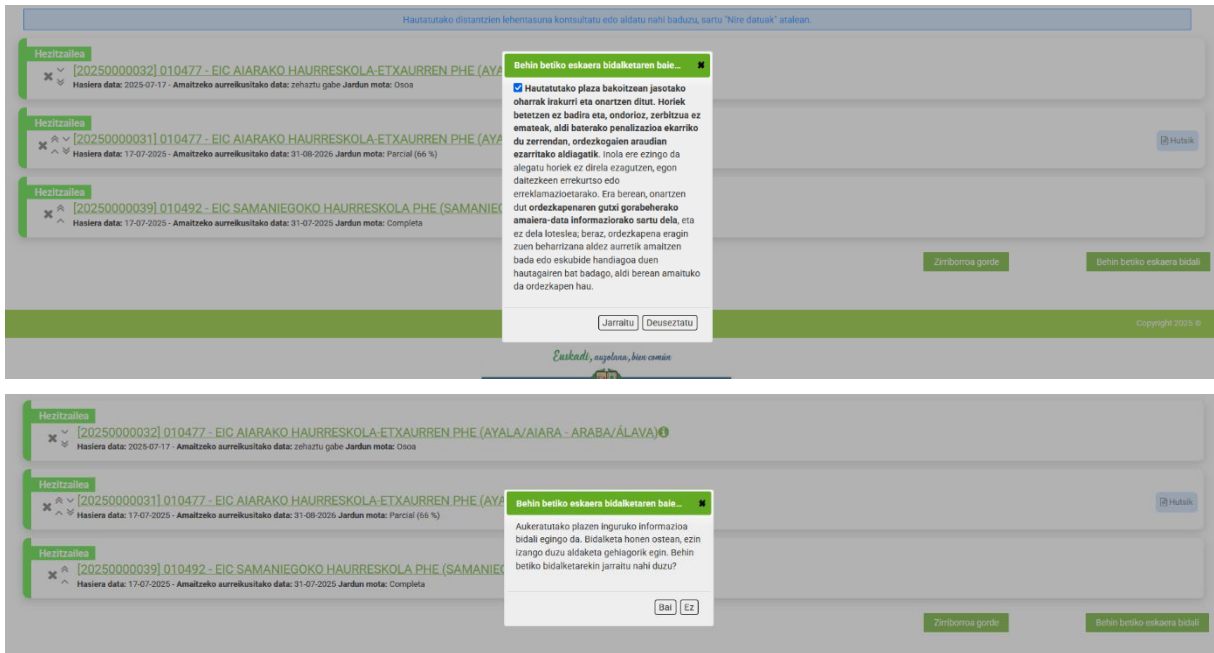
Hautatutako distantzien lehentasuna kontsultatu edo aldatu nahi baduzu, sartu "Nire datuak" atalean.

Hezitzailea
[20250000032] 010477 - EIC AIARAKO HAURRESKOLA-ETXAURREN PHE (AYA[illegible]
Hasiera data: 2025-07-17 - Amaitzeko aurreikusitako data: zehaztu gabe Jardun mota: Osoa

Hezitzailea
[20250000031] 010477 - EIC AIARAKO HAURRESKOLA-ETXAURREN PHE (AYA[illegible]
Hasiera data: 17-07-2025 - Amaitzeko aurreikusitako data: 31-08-2026 Jardun mota: Parcial (66 %)

Hutsik

Hezitzailea
[20250000039] 010492 - EIC SAMANIEGOKO HAURRESKOLA PHE (SAMANIEG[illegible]
Hasiera data: 17-07-2025 - Amaitzeko aurreikusitako data: 31-07-2025 Jardun mota: Completa

Behin betiko eskaera bidalketaren baie...

Hautatutako plaza bakoitzean jasotako oharrak irakurri eta onartzen ditut. Horiek betetzen ez badira eta, ondorioz, zerbitzua ez emateak, aldi baterako penalizazioa ekarriko du zerrendan, ordezkogaien araudian ezarritako aldiagatik. Inola ere ezingo da alegatu horiek ez direla ezagutzen, egon daitezkeen errekurtso edo erreklamazioetarako. Era berean, onartzen dut ordezkapenaren gutxi gorabeherako amaiera-data informaziorako sartu dela, eta ez dela loteslea; beraz, ordezkapena eragin zuen beharrizana aldez aurretik amaitzen bada edo eskubide handiagoa duen hautagairen bat badago, aldi berean amaituko da ordezkapen hau.

Jarraitu Deuseztatu

Zirriborroa gorde
Behin betiko eskaera bidali

Copyright 2025 ©

Euskadi, auzolana, bien común

Hezitzailea
[20250000032] 010477 - EIC AIARAKO HAURRESKOLA-ETXAURREN PHE (AYALA/AIARA - ARABA/ÁLAVA)
Hasiera data: 2025-07-17 - Amaitzeko aurreikusitako data: zehaztu gabe Jardun mota: Osoa

Hezitzailea
[20250000031] 010477 - EIC AIARAKO HAURRESKOLA-ETXAURREN PHE (AYA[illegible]
Hasiera data: 17-07-2025 - Amaitzeko aurreikusitako data: 31-08-2026 Jardun mota: Parcial (66 %)

Hutsik

Hezitzailea
[20250000039] 010492 - EIC SAMANIEGOKO HAURRESKOLA PHE (SAMANIEG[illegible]
Hasiera data: 17-07-2025 - Amaitzeko aurreikusitako data: 31-07-2025 Jardun mota: Completa

Behin betiko eskaera bidalketaren baie...

Aukeratutako plazen inguruko informazioa bidali egingo da. Bidalketa honen ostean, ezin izango duzu aldaketa gehiagorik egin. Behin betiko bidalketarekin jarraitu nahi duzu?

Bai Ez

Zirriborroa gorde
Behin betiko eskaera bidali